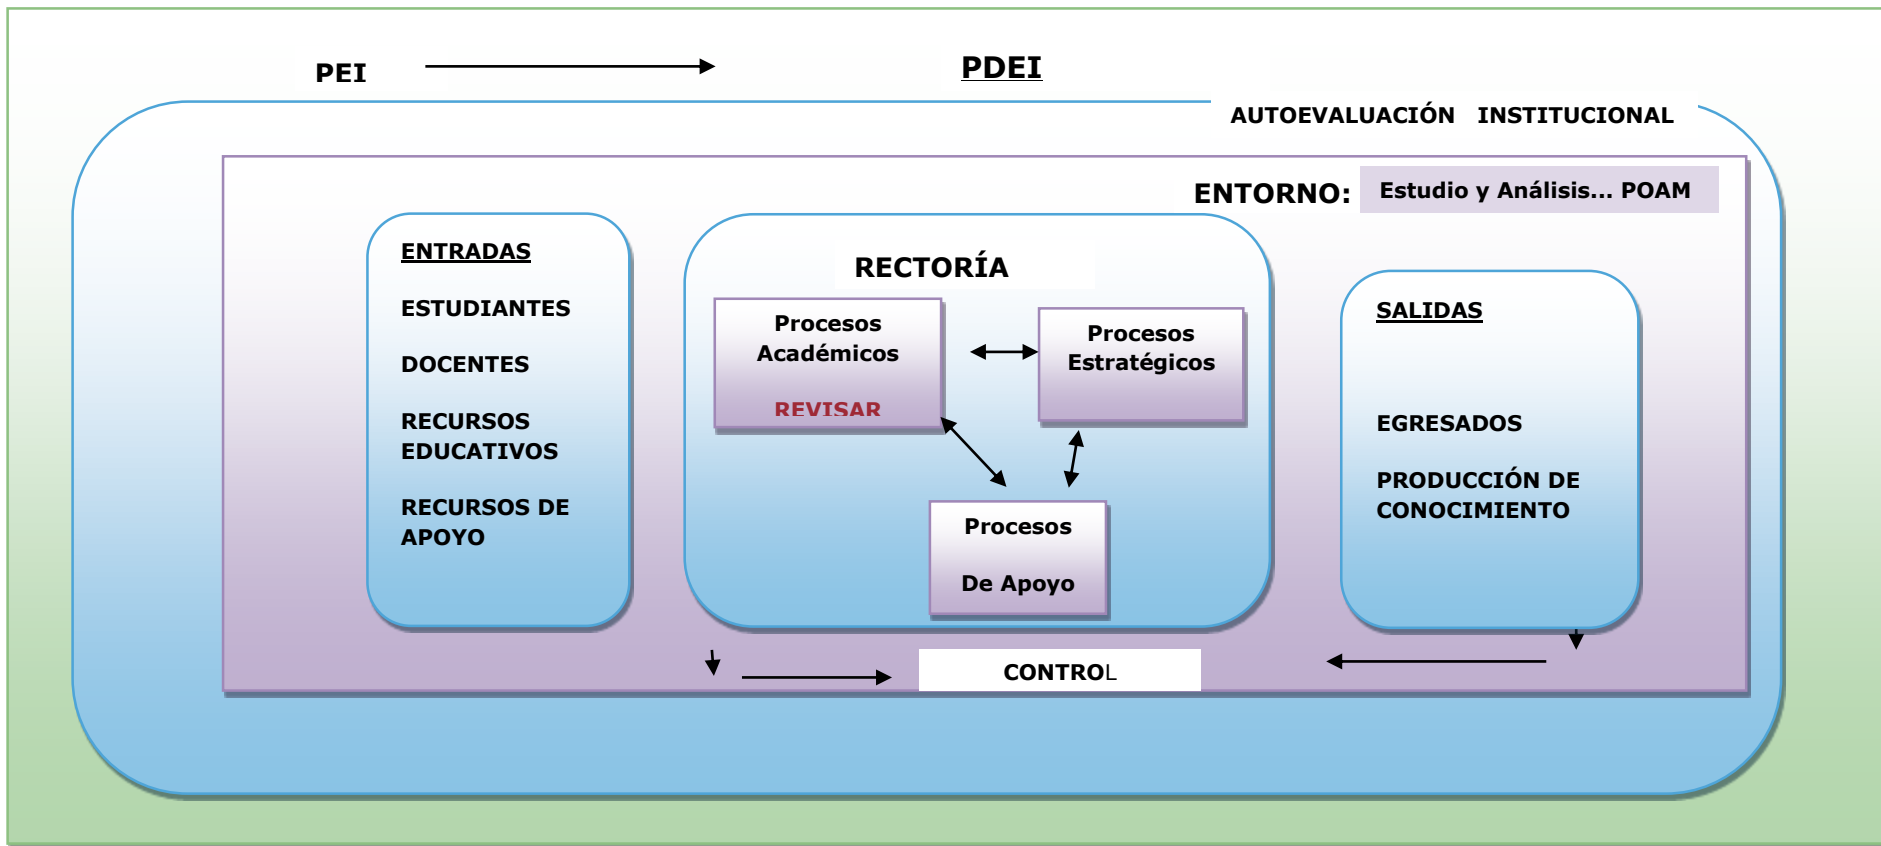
PEI

PDEI

AUTOEVALUACIÓN INSTITUCIONAL

ENTORNO: Estudio y Análisis... POAM

ENTRADAS

ESTUDIANTES

DOCENTES

RECURSOS EDUCATIVOS

RECURSOS DE APOYO

RECTORÍA

Procesos Académicos

REVISAR

Procesos Estratégicos

Procesos

De Apoyo

SALIDAS

EGRESADOS

PRODUCCIÓN DE CONOCIMIENTO

CONTROL